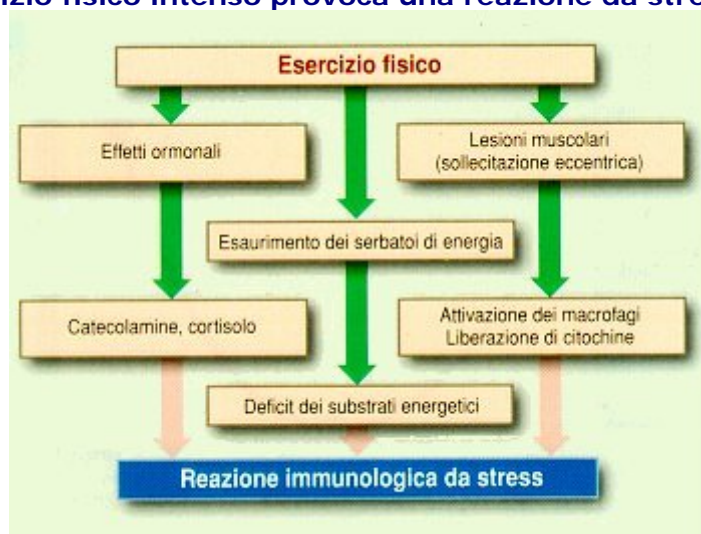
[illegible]izio fisico intenso provoca una reazione da stre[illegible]

Esercizio fisico

Effetti ormonali

Lesioni muscolari (sollecitazione eccentrica)

Esaurimento dei serbatoi di energia

Catecolamine, cortisolo

Attivazione dei macrofagi Liberazione di citochine

Deficit dei substrati energetici

Reazione immunologica da stress